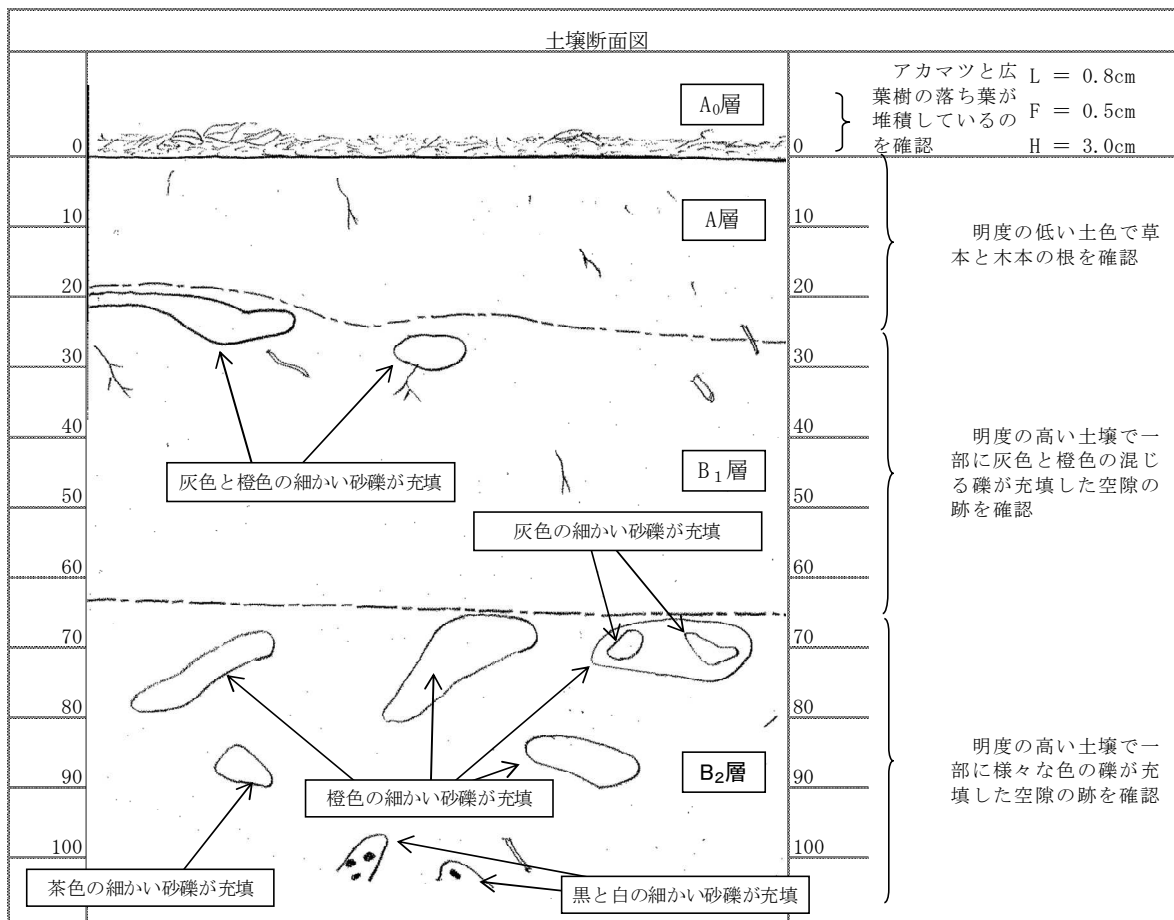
土壌断面図

$A_0$層

0

0

アカマツと広葉樹の落ち葉が堆積しているのを確認

L = 0.8cm
F = 0.5cm
H = 3.0cm

A層

10 10

20 20

明度の低い土色で草本と木本の根を確認

30 30

40 40

灰色と橙色の細かい砂礫が充填

$B_1$層

50 50

明度の高い土壌で一部に灰色と橙色の混じる礫が充填した空隙の跡を確認

灰色の細かい砂礫が充填

60 60

70 70

80 80

$B_2$層

90 90

橙色の細かい砂礫が充填

明度の高い土壌で一部に様々な色の礫が充填した空隙の跡を確認

100 100

茶色の細かい砂礫が充填

黒と白の細かい砂礫が充填